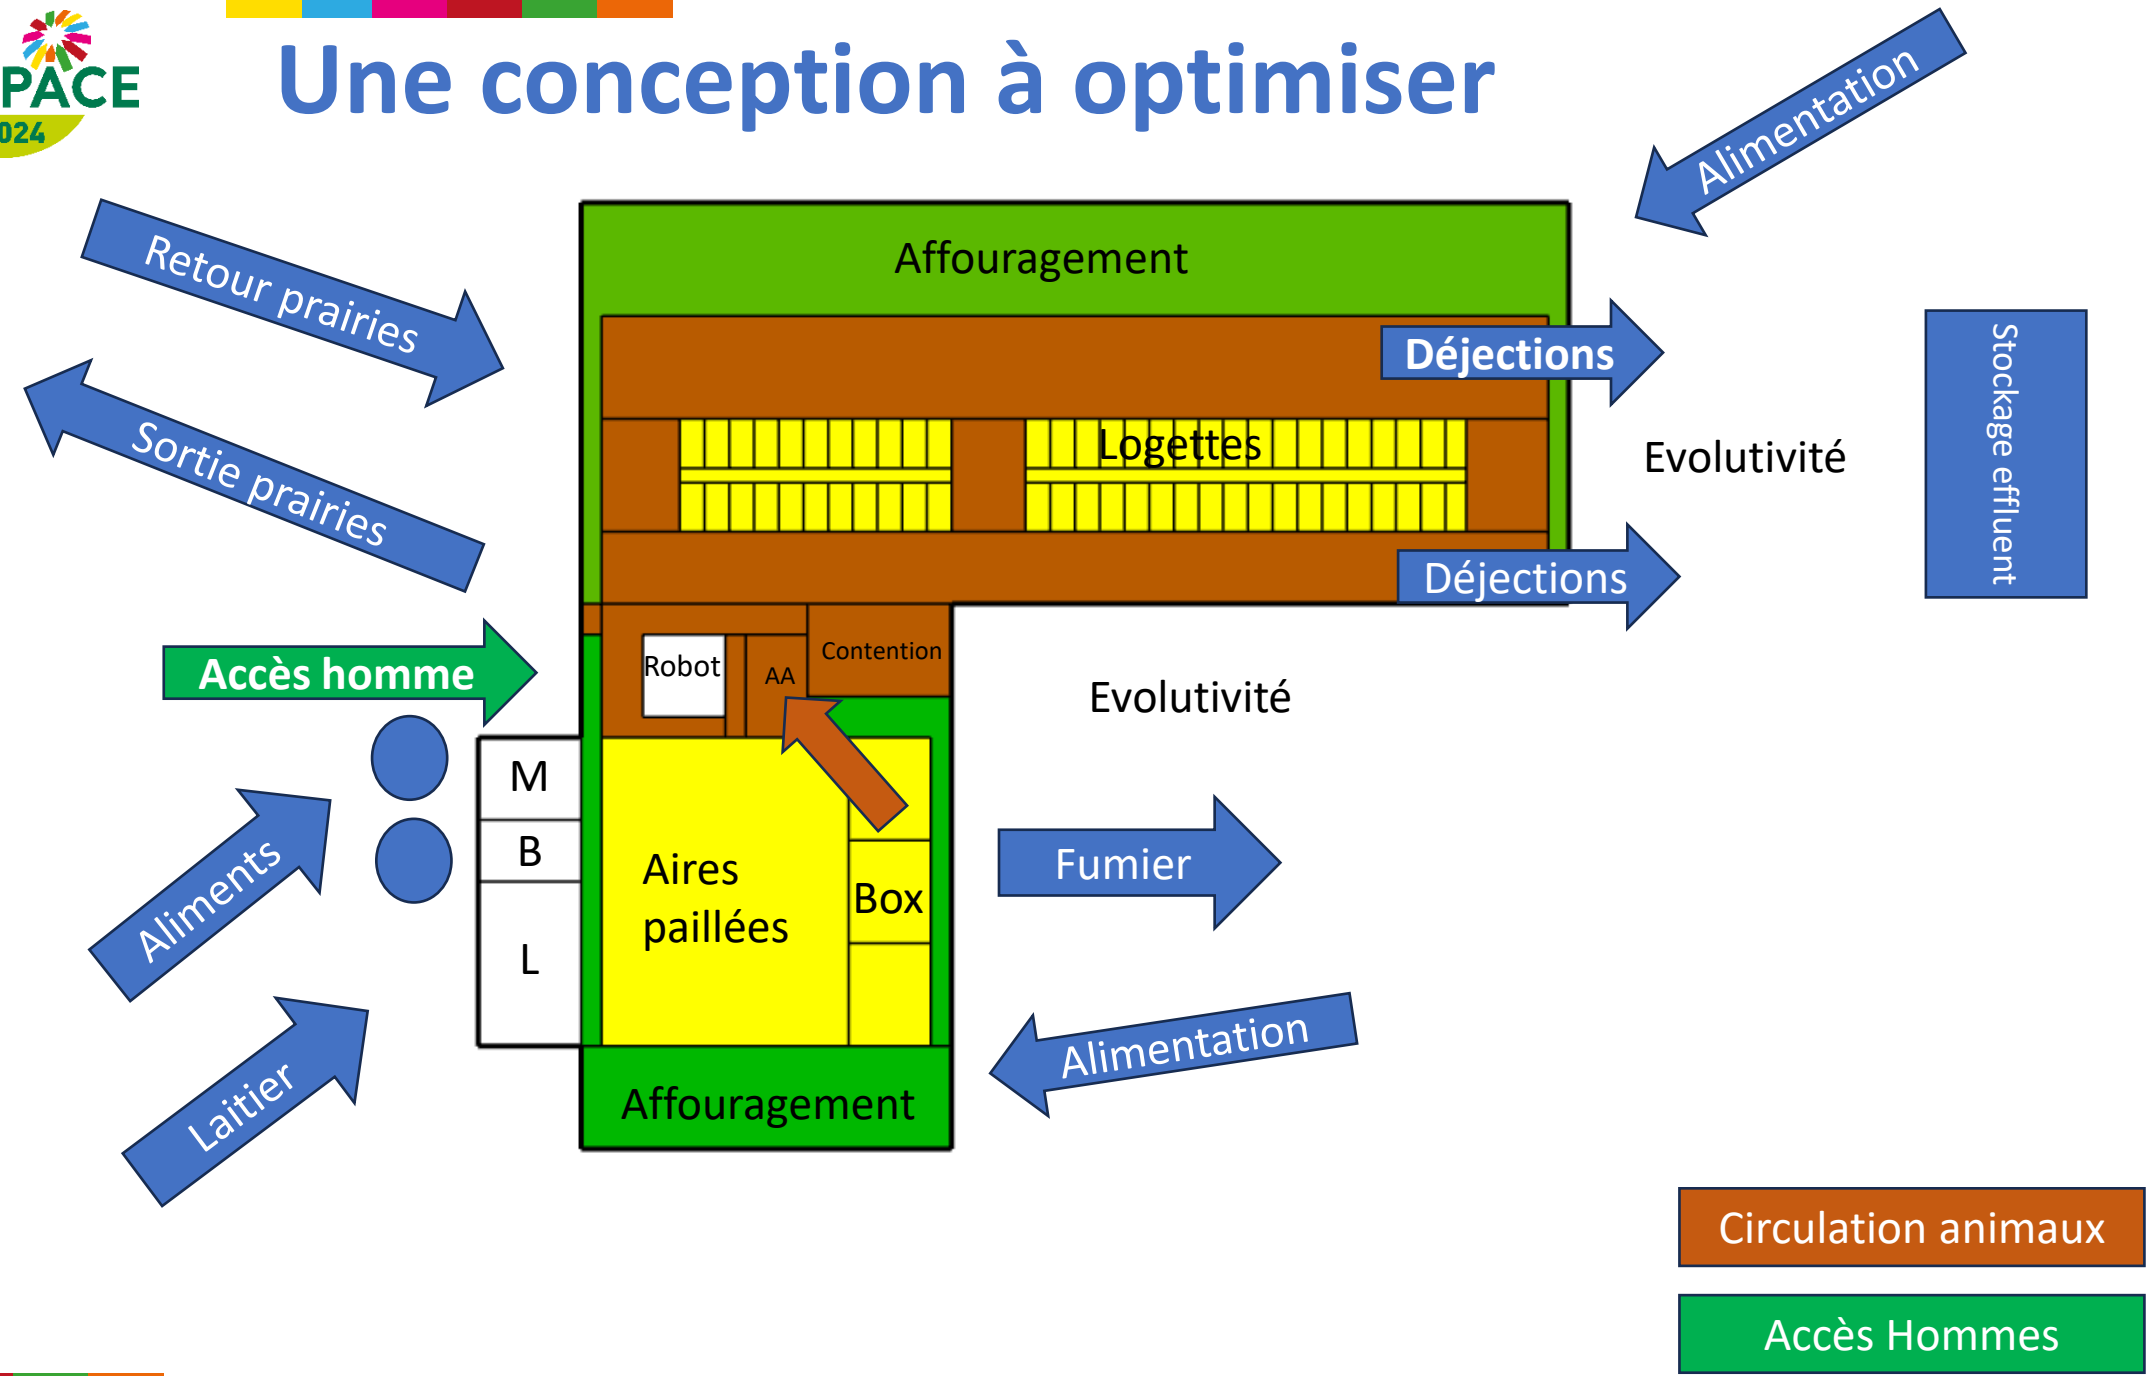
PACE
024

Une conception à optimiser

Alimentation

Retour prairies

Sortie prairies

Affouragement

Déjections

Logettes

Evolutivité

Stockage effluent

Déjections

Accès homme

Robot

AA

Contention

Evolutivité

M

B

L

Aires paillées

Box

Fumier

Aliments

Laitier

Alimentation

Affouragement

Circulation animaux

Accès Hommes